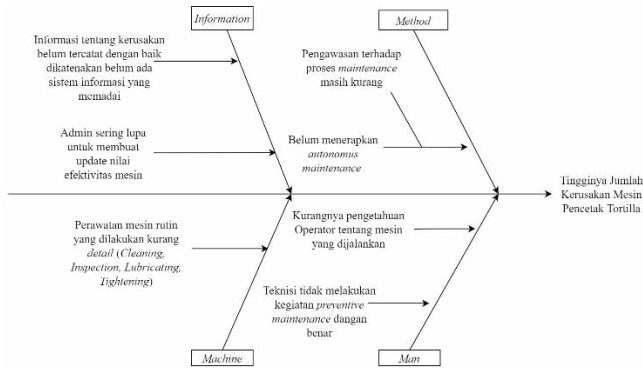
Information

Method

Informasi tentang kerusakan belum tercatat dengan baik dikatenakan belum ada sistem informasi yang memadai

Pengawasan terhadap proses *maintenance* masih kurang

Admin sering lupa untuk membuat update nilai efektivitas mesin

Belum menerapkan *autonomus maintenance*

Tingginya Jumlah Kerusakan Mesin Pencetak Tortilla

Perawatan mesin rutin yang dilakukan kurang *detail* (*Cleaning, Inspection, Lubricating, Tightening*)

Kurangnya pengetahuan Operator tentang mesin yang dijalankan

Teknisi tidak melakukan kegiatan *preventive maintenance* dangan benar

Machine

Man